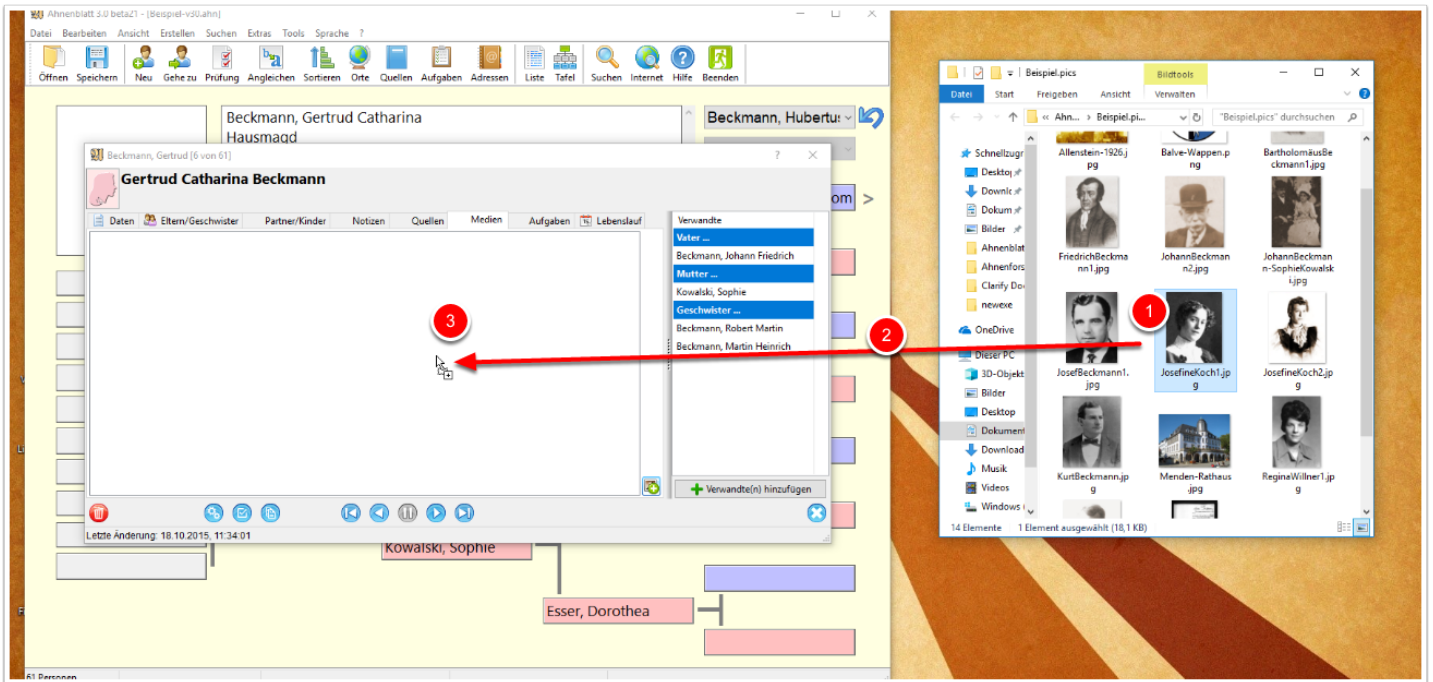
Ahnenblatt 3.0 beta21 - [Beispiel-v30.ahn]

Datei Bearbeiten Ansicht Erstellen Suchen Extras Tools Sprache ?

Öffnen Speichern Neu Gehe zu Prüfung Angleichen Sortieren Orte Quellen Aufgaben Adressen Liste Tafel Suchen Internet Hilfe Beenden

Beckmann, Gertrud Catharina
Hausmagd

Beckmann, Hubertus

Beckmann, Gertrud [6 von 61]

Gertrud Catharina Beckmann

Daten Eltern/Geschwister Partner/Kinder Notizen Quellen Medien Aufgaben Lebenslauf

Verwandte
Vater ...
Beckmann, Johann Friedrich
Mutter ...
Kowalski, Sophie
Geschwister ...
Beckmann, Robert Martin
Beckmann, Martin Heinrich

Verwandte(n) hinzufügen

Letzte Änderung: 18.10.2015, 11:34:01

Kowalski, Sophie

Esser, Dorothea

61 Personen

3

2

1

Beispiel.pics

Bildtools

Datei Start Freigeben Ansicht Verwalten

« Ahn... › Beispiel.pi...

"Beispiel.pics" durchsuchen

Schnellzugr
Deskto
Downlo
Dokum
Bilder
Ahnenblat
Ahnenfors
Clarify Do
newexe
OneDrive
Dieser PC
3D-Objekt
Bilder
Desktop
Dokument
Download
Musik
Videos
Windows

Allenstein-1926.jpg
Balve-Wappen.png
BartholomäusBeckmann1.jpg
FriedrichBeckmann1.jpg
JohannBeckmann2.jpg
JohannBeckmann-SophieKowalski.jpg
JosefBeckmann1.jpg
JosefineKoch1.jpg
JosefineKoch2.jpg
KurtBeckmann.jpg
Menden-Rathaus.jpg
ReginaWillner1.jpg

14 Elemente 1 Element ausgewählt (18,1 KB)